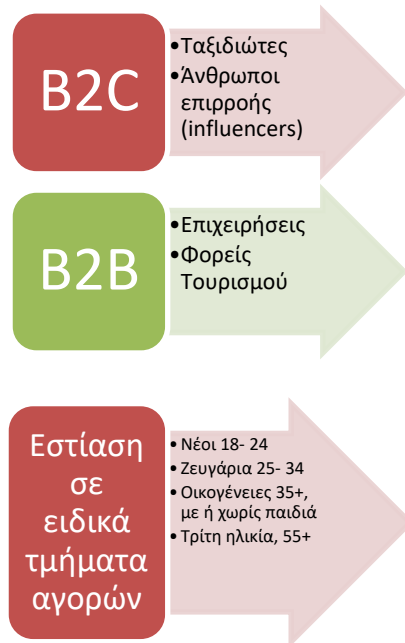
B2C

•Ταξιδιώτες
•Άνθρωποι επιρροής (influencers)

B2B

•Επιχειρήσεις
•Φορείς Τουρισμού

Εστίαση σε ειδικά τμήματα αγορών

• Νέοι 18- 24
• Ζευγάρια 25- 34
• Οικογένειες 35+, με ή χωρίς παιδιά
• Τρίτη ηλικία, 55+